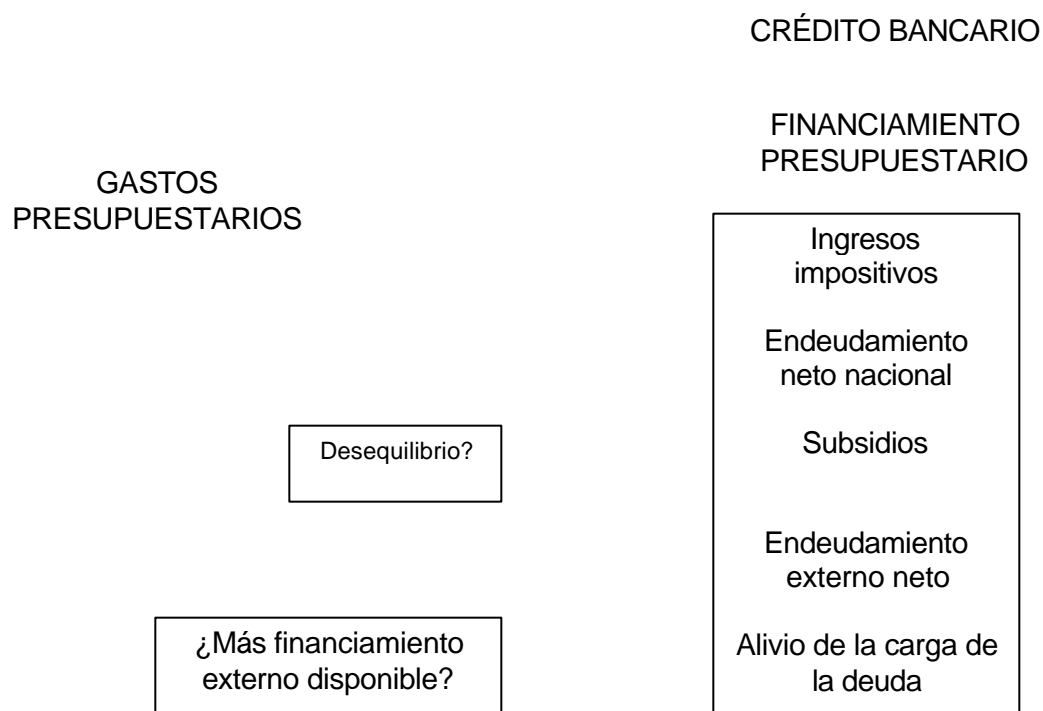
CRÉDITO BANCARIO

FINANCIAMIENTO PRESUPUESTARIO

GASTOS PRESUPUESTARIOS

Ingresos impositivos

Endeudamiento neto nacional

Desequilibrio?

Subsidios

Endeudamiento externo neto

¿Más financiamiento externo disponible?

Alivio de la carga de la deuda